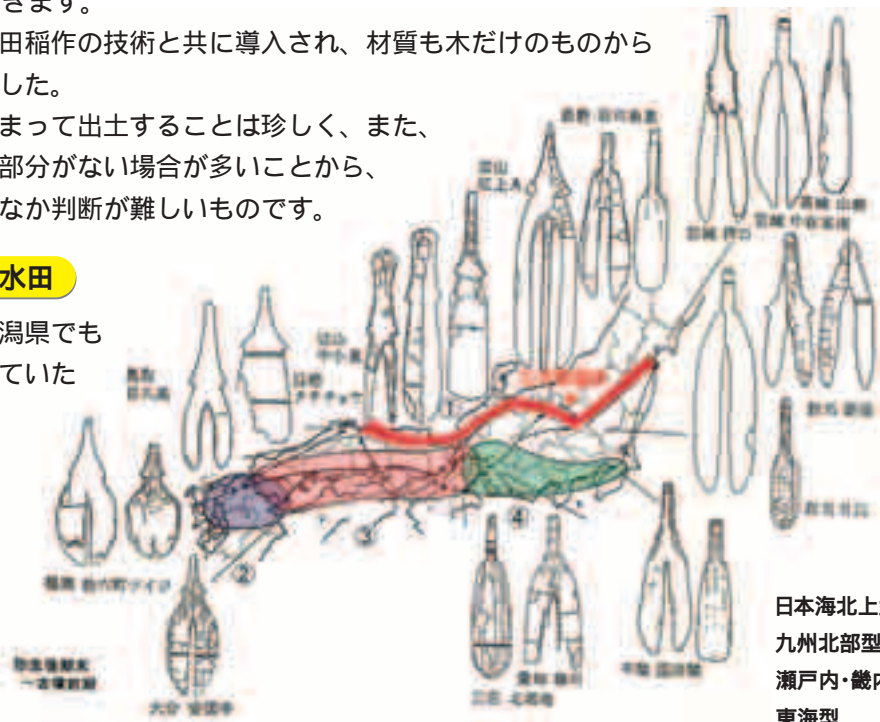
きます。
田稲作の技術と共に導入され、材質も木だけのものから
した。
まって出土することは珍しく、また、
部分がない場合が多いことから、
なか判断が難しいものです。

水田

潟県でも
ていた

②
③
④

日本海北上
九州北部型
瀬戸内・畿内
東海型